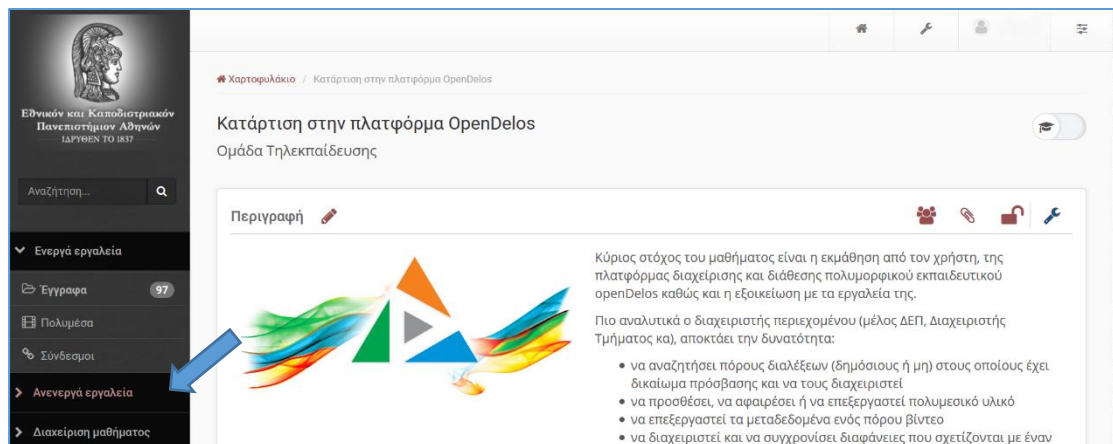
Εθνικόν και Καποδιστριακόν Πανεπιστήμιον Αθηνών
ΙΔΡΥΘΕΝ ΤΟ 1837

Αναζήτηση...

Ενεργά εργαλεία

Έγγραφα 97

Πολυμέσα

Σύνδεσμοι

Ανενεργά εργαλεία

Διαχείριση μαθήματος

Χαρτοφυλάκιο / Κατάρτιση στην πλατφόρμα OpenDelos

Κατάρτιση στην πλατφόρμα OpenDelos

Ομάδα Τηλεκπαίδευσης

Περιγραφή

Κύριος στόχος του μαθήματος είναι η εκμάθηση από τον χρήστη, της πλατφόρμας διαχείρισης και διάθεσης πολυμορφικού εκπαιδευτικού openDelos καθώς και η εξοικείωση με τα εργαλεία της.

Πιο αναλυτικά ο διαχειριστής περιεχομένου (μέλος ΔΕΠ, Διαχειριστής Τμήματος κα), αποκτάει την δυνατότητα:

- να αναζητήσει πόρους διαλέξεων (δημόσιους ή μη) στους οποίους έχει δικαίωμα πρόσβασης και να τους διαχειριστεί
- να προσθέσει, να αφαιρέσει ή να επεξεργαστεί πολυμεσικό υλικό
- να επεξεργαστεί τα μεταδεδομένα ενός πόρου βίντεο
- να διαχειριστεί και να συγχρονίσει διαφάνειες που σχετίζονται με έναν